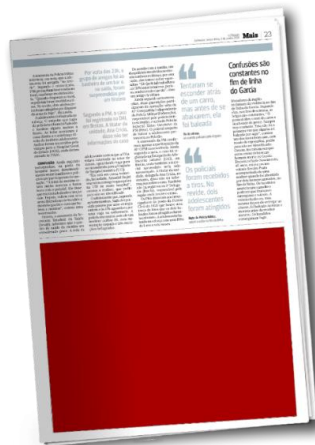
Mais 23

Tentaram se esconder atrás de um carro, mas antes de se abaixarem, ela foi baleada

Os policiais foram recebidos a tiros. No revide, dois adolescentes foram atingidos

Confusões são constantes no fim de linha do Garcia

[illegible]